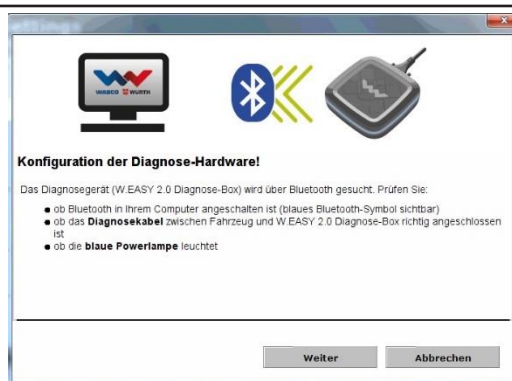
WABCO WÜRTH

Konfiguration der Diagnose-Hardware!

Das Diagnosegerät (W.EASY 2.0 Diagnose-Box) wird über Bluetooth gesucht. Prüfen Sie:

- ob Bluetooth in Ihrem Computer angeschalten ist (blaues Bluetooth-Symbol sichtbar)
- ob das **Diagnosekabel** zwischen Fahrzeug und W.EASY 2.0 Diagnose-Box richtig angeschlossen ist
- ob die **blaue Powerlampe** leuchtet

Weiter

Abbrechen